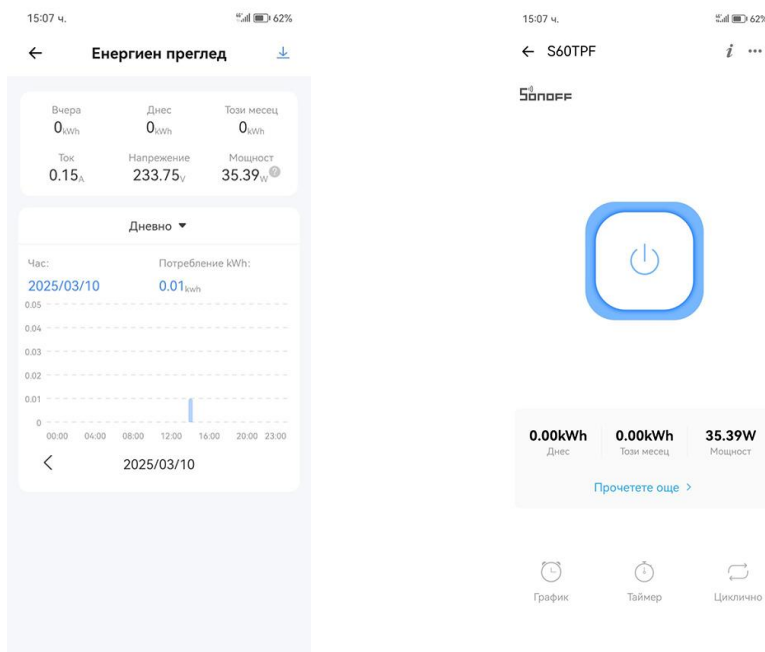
15:07 ч.

62%

← Енергиен преглед

Вчера
$0_{kWh}$

Днес
$0_{kWh}$

Този месец
$0_{kWh}$

Ток
$0.15_{A}$

Напрежение
$233.75_{V}$

Мощност
$35.39_{W}$

Дневно ▾

Час:
2025/03/10

Потребление kWh:
$0.01_{kwh}$

0.05
0.04
0.03
0.02
0.01
0

00:00 04:00 08:00 12:00 16:00 20:00 23:00

< 2025/03/10

15:07 ч.

62%

← S60TPF

SONOFF

0.00kWh
Днес

0.00kWh
Този месец

35.39W
Мощност

Прочетете още >

График

Таймер

Циклично